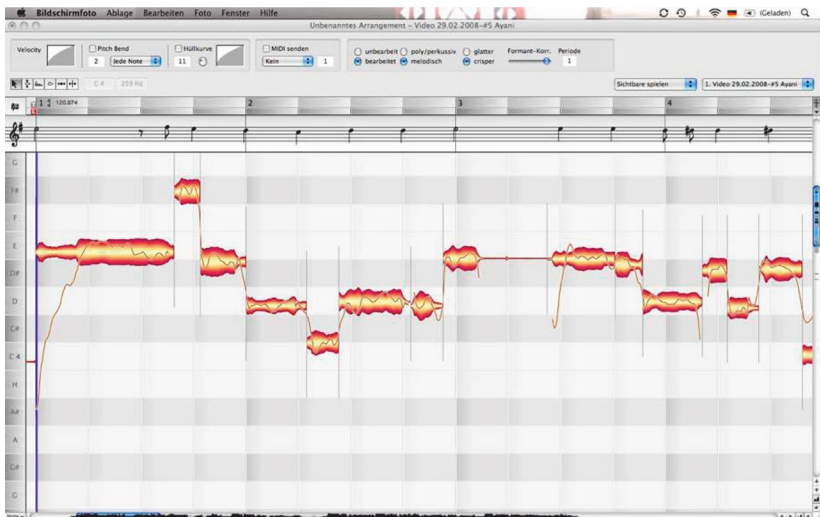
Bildschirmfoto Ablage Bearbeiten Foto Fenster Hilfe

(Geladen)

Unbenanntes Arrangement - Video 29.02.2008-#5 Ayani

Velocity

Pitch Bend

2

Jede Note

Hüllkurve

11

MIDI senden

Kein

1

unbearbeit

poly/perkussiv

glatter

Formant-Korr.

Periode

bearbeitet

melodisch

crisper

1

C 4

259 Hz

Sichtbare spielen

1. Video 29.02.2008-#5 Ayani

1

120.874

2

3

4

G

F#

F

E

D#

D

C#

C 4

H

A#

A

G#

G